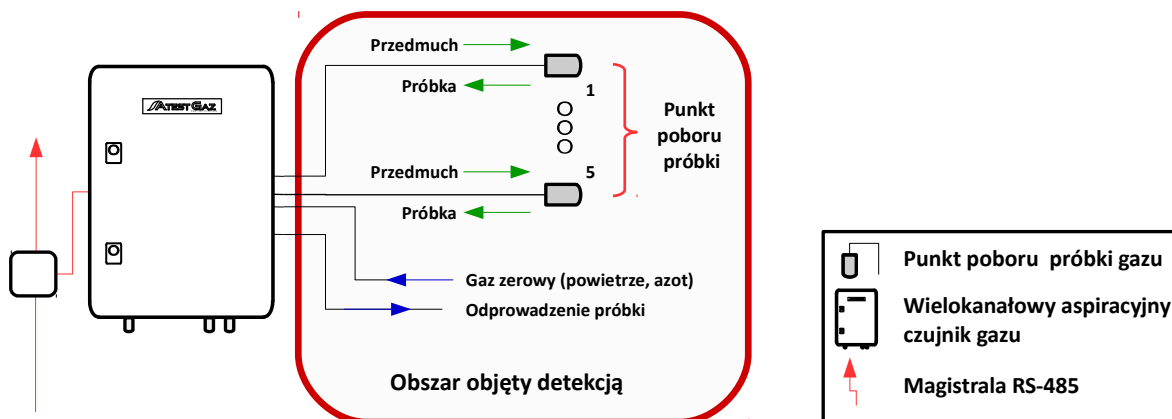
ATEST GAZ

Przedmuch

Próbka

1

Punkt poboru próbki

5

Przedmuch

Próbka

Gaz zerowy (powietrze, azot)

Odprowadzenie próbki

Obszar objęty detekcją

Punkt poboru próbki gazu

Wielokanałowy aspiracyjny czujnik gazu

Magistrala RS-485